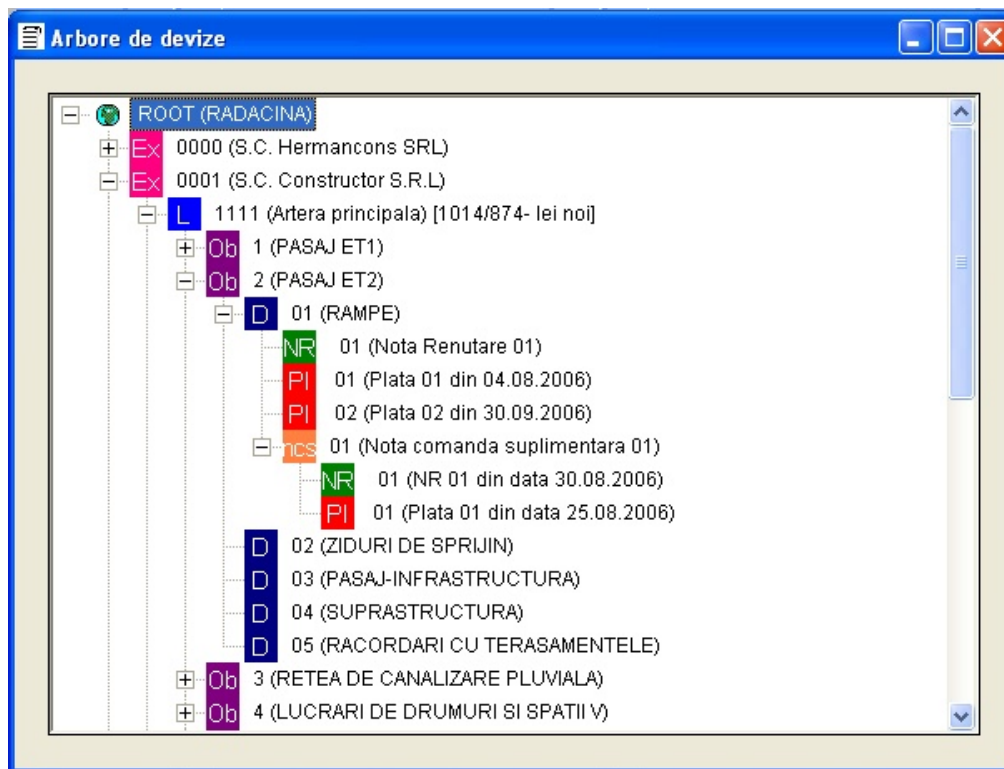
Arbore de devize

ROOT (RADACINA)
Ex 0000 (S.C. Hermancons SRL)
Ex 0001 (S.C. Constructor S.R.L)
L 1111 (Artera principala) [1014/874- lei noi]
Ob 1 (PASAJ ET1)
Ob 2 (PASAJ ET2)
D 01 (RAMPE)
NR 01 (Nota Renutare 01)
PI 01 (Plata 01 din 04.08.2006)
PI 02 (Plata 02 din 30.09.2006)
ncs 01 (Nota comanda suplimentara 01)
NR 01 (NR 01 din data 30.08.2006)
PI 01 (Plata 01 din data 25.08.2006)
D 02 (ZIDURI DE SPRIJIN)
D 03 (PASAJ-INFRASTRUCTURA)
D 04 (SUPRASTRUCTURA)
D 05 (RACORDARI CU TERASAMENTELE)
Ob 3 (RETEA DE CANALIZARE PLUVIALA)
Ob 4 (LUCRARI DE DRUMURI SI SPATII V)